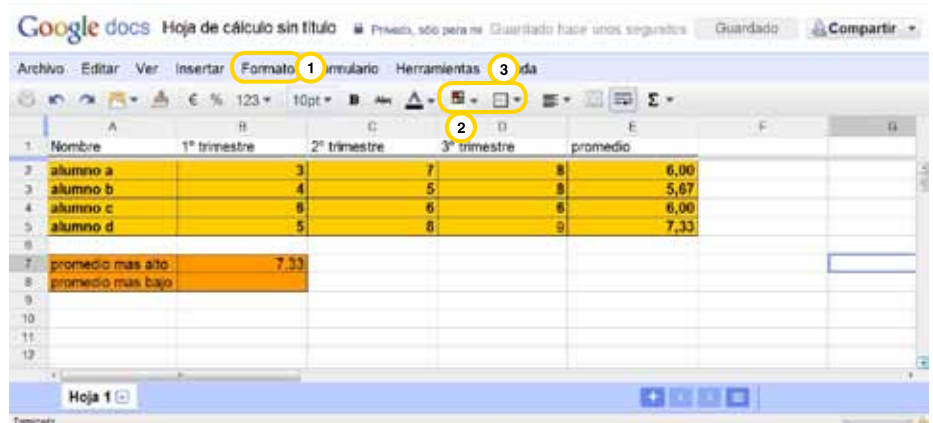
Google docs Hoja de cálculo sin título Privado, sólo para mí Guardado hace unos segundos Guardado Compartir

Archivo Editar Ver Insertar Formato 1 ormulario Herramientas 3 da

€ % 123 10pt B A Σ

2

| | A | B | C | D | E | F | G |
|---|---|---|---|---|---|---|---|
| 1 | Nombre | 1° trimestre | 2° trimestre | 3° trimestre | promedio | | |
| 2 | alumno a | 3 | 7 | 8 | 6,00 | | |
| 3 | alumno b | 4 | 5 | 8 | 5,67 | | |
| 4 | alumno c | 6 | 6 | 6 | 6,00 | | |
| 5 | alumno d | 5 | 8 | 9 | 7,33 | | |
| 6 | | | | | | | |
| 7 | promedio mas alto | 7,33 | | | | | |
| 8 | promedio mas bajo | | | | | | |
| 9 | | | | | | | |
| 10 | | | | | | | |
| 11 | | | | | | | |
| 12 | | | | | | | |

Hoja 1

Terminado